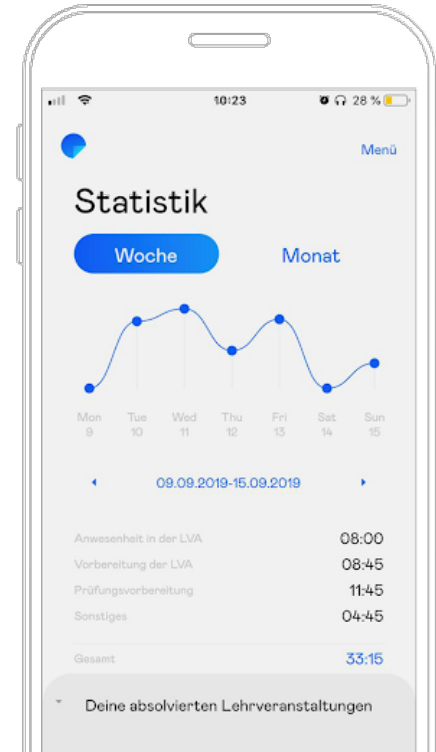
10:23 28 %

Menü

Statistik

Woche Monat

Mon 9
Tue 10
Wed 11
Thu 12
Fri 13
Sat 14
Sun 15

09.09.2019-15.09.2019

| Anwesenheit in der LVA | 08:00 |
|---|---|
| Vorbereitung der LVA | 08:45 |
| Prüfungsvorbereitung | 11:45 |
| Sonstiges | 04:45 |
| Gesamt | 33:15 |

Deine absolvierten Lehrveranstaltungen